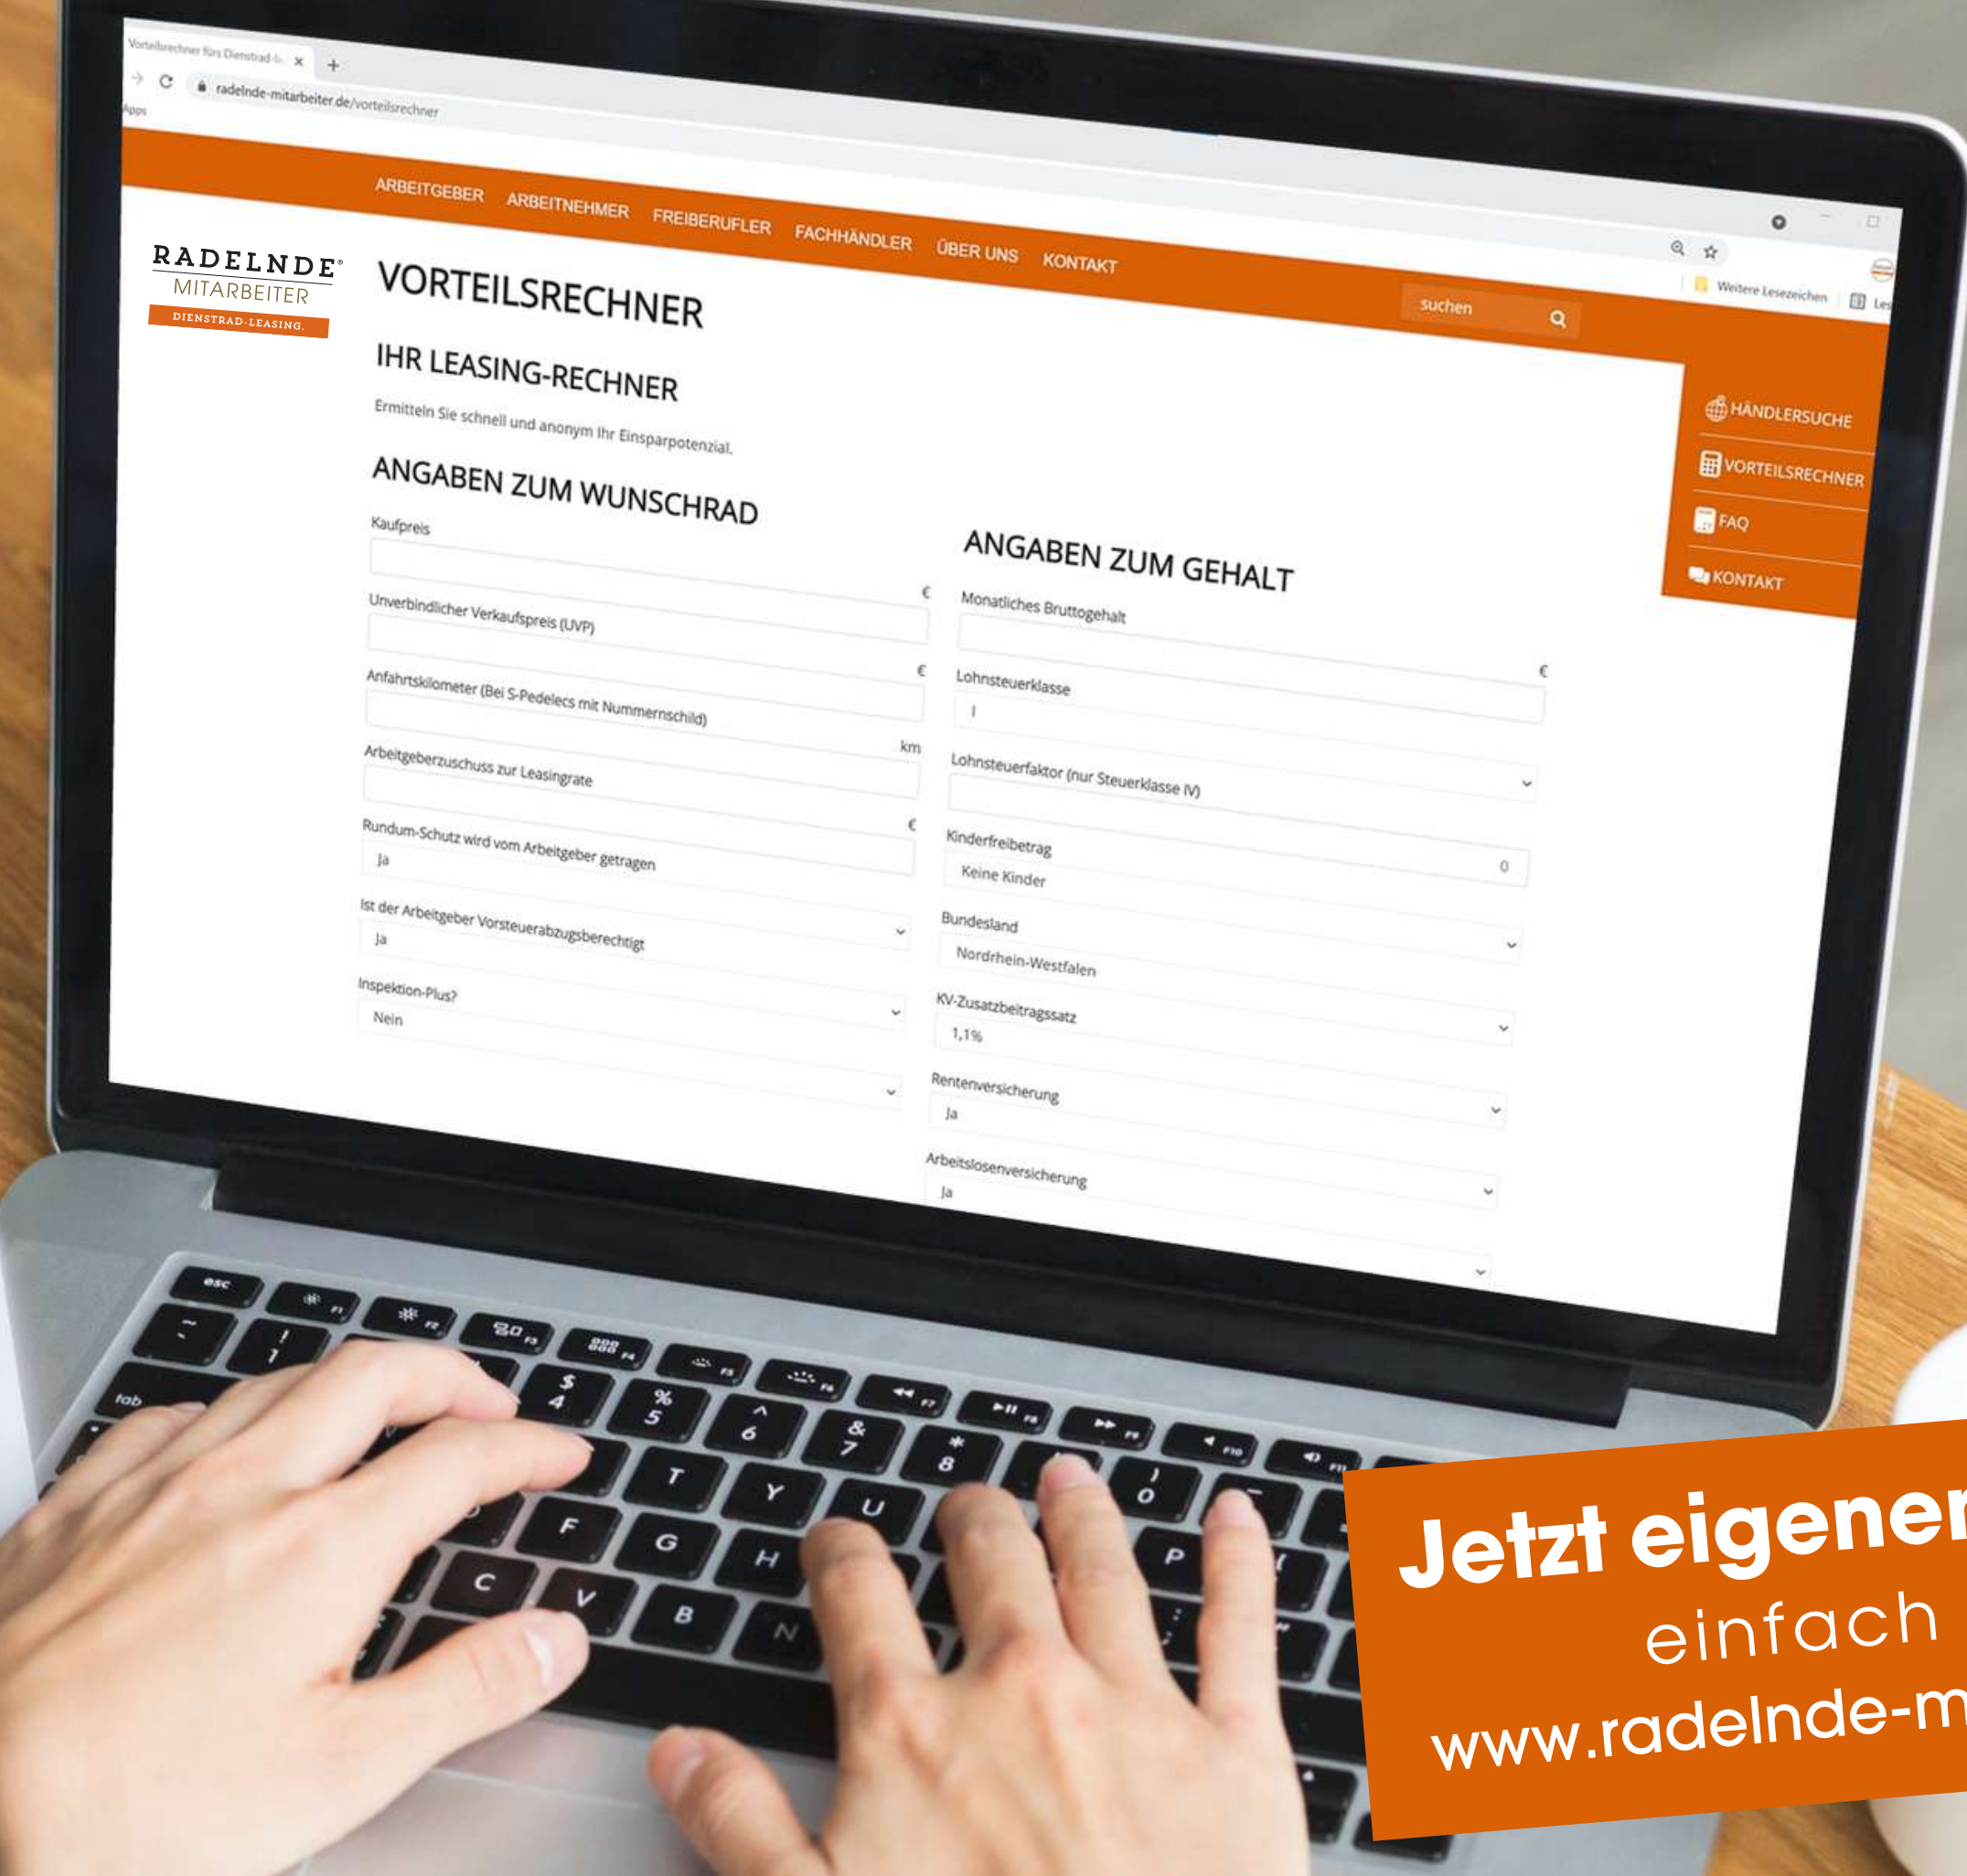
Vorteilsrechner fürs Dienstrad-l ×
radelnde-mitarbeiter.de/vorteilsrechner
Apps
Weitere Lesezeichen

ARBEITGEBER ARBEITNEHMER FREIBERUFLER FACHHÄNDLER ÜBER UNS KONTAKT

suchen

RADELNDE® MITARBEITER DIENSTRAD-LEASING.

VORTEILSRECHNER

IHR LEASING-RECHNER

Ermitteln Sie schnell und anonym Ihr Einsparpotenzial.

HÄNDLERSUCHE
VORTEILSRECHNER
FAQ
KONTAKT

ANGABEN ZUM WUNSCHRAD

Kaufpreis
€
Unverbindlicher Verkaufspreis (UVP)
€
Anfahrtskilometer (Bei S-Pedelecs mit Nummernschild)
km
Arbeitgeberzuschuss zur Leasingrate
€
Rundum-Schutz wird vom Arbeitgeber getragen
Ja
Ist der Arbeitgeber Vorsteuerabzugsberechtigt
Ja
Inspektion-Plus?
Nein

ANGABEN ZUM GEHALT

Monatliches Bruttogehalt
€
Lohnsteuerklasse
I
Lohnsteuerfaktor (nur Steuerklasse IV)
0
Kinderfreibetrag
Keine Kinder
Bundesland
Nordrhein-Westfalen
KV-Zusatzbeitragssatz
1,1%
Rentenversicherung
Ja
Arbeitslosenversicherung
Ja

esc tab

Jetzt eigener
einfach
www.radelnde-m